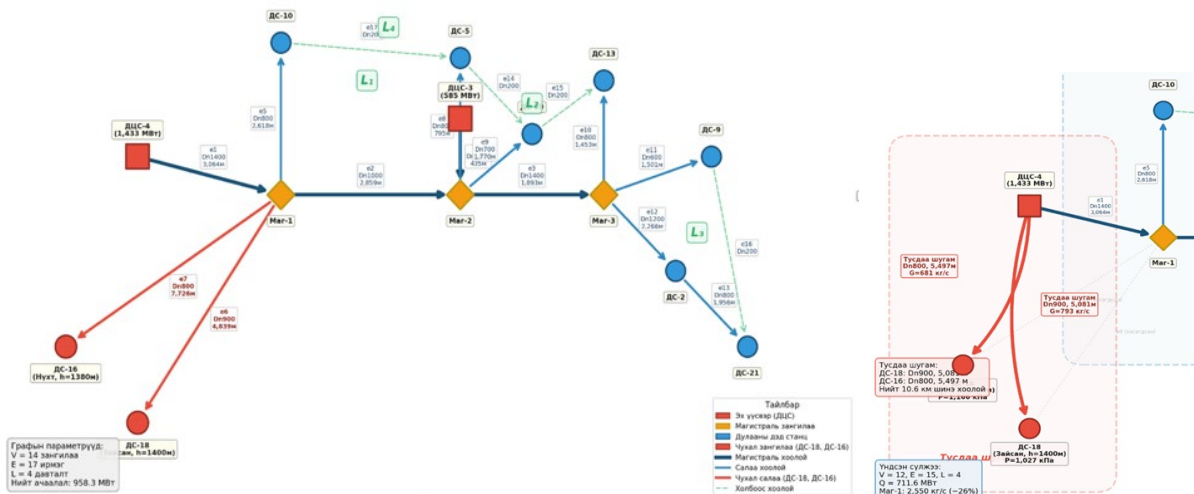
ДС-10

e17
Dn200

L4

ДС-5

L1

ДЦС-3
(585 МВт)

e14
Dn200

e15
Dn200

L2

ДС-13

ДЦС-4
(1,433 МВт)

e5
Dn800
2,618м

e8
Dn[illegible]
785м

e9
Dn700
1,770м
435м

e10
Dn800
1,453м

ДС-9

e1
Dn1400
3,064м

e2
Dn1000
2,859м

e3
Dn1400
1,893м

e11
Dn600
1,501м

Маг-1

Маг-2

Маг-3

e12
Dn1200
2,268м

L3

e16
Dn200

e7
Dn800
7,726м

e6
Dn900
4,839м

ДС-2

e13
Dn800
1,958м

ДС-16
(Нухт, h=1380м)

ДС-21

ДС-18
(Зайсан, h=1400м)

Графын параметрүүд:
V = 14 зангилаа
E = 17 ирмэг
L = 4 давталт
Нийт ачаалал: 958.3 МВт

Тайлбар
Эх үүсвэр (ДЦС)
Магистраль зангилаа
Дулааны дэд станц
Чухал зангилаа (ДС-18, ДС-16)
Магистраль хоолой
Салаа хоолой
Чухал салаа (ДС-18, ДС-16)
Холбоос хоолой

ДС-10

e5
Dn800
2,618м

ДЦС-4
(1,433 МВт)

e1
Dn1400
3,064м

Маг-1

Тусдаа шугам
Dn800, 5,497м
G=681 кг/с

Тусдаа шугам
Dn900, 5,081м
G=793 кг/с

Тусдаа шугам:
ДС-18: Dn900, 5,08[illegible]
ДС-16: Dn800, 5,497 м
Нийт 10.6 км шинэ хоолой
P=1,166 кПа

Тусдаа ш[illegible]

ДС-18
(Зайсан, h=1400м)
P=1,027 кПа

Үндсэн сүлжээ:
V = 12, E = 15, L = 4
ДЦС: 711.6 МВт
Маг-1: 2,550 кг/с (−26%)